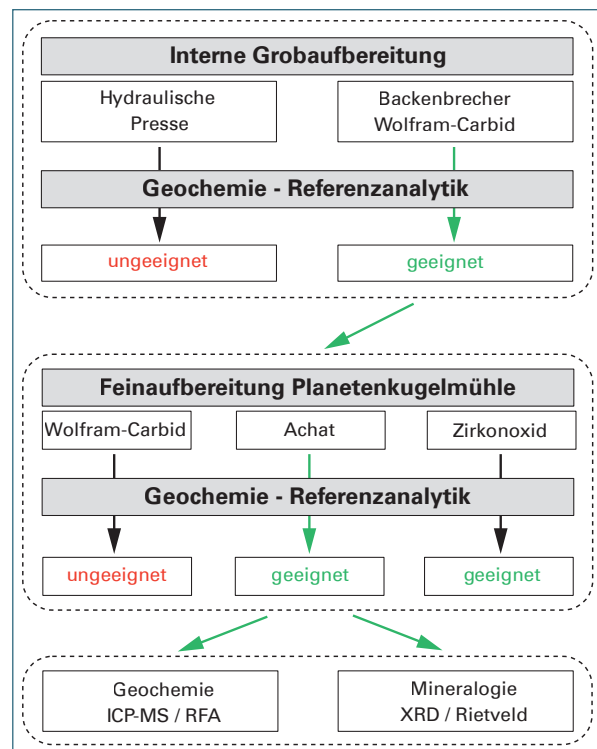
Interne Grobaufbereitung

Hydraulische Presse

Backenbrecher Wolfram-Carbid

Geochemie - Referenzanalytik

ungeeignet

geeignet

Feinaufbereitung Planetenkugelmühle

Wolfram-Carbid

Achat

Zirkonoxid

Geochemie - Referenzanalytik

ungeeignet

geeignet

geeignet

Geochemie ICP-MS / RFA

Mineralogie XRD / Rietveld